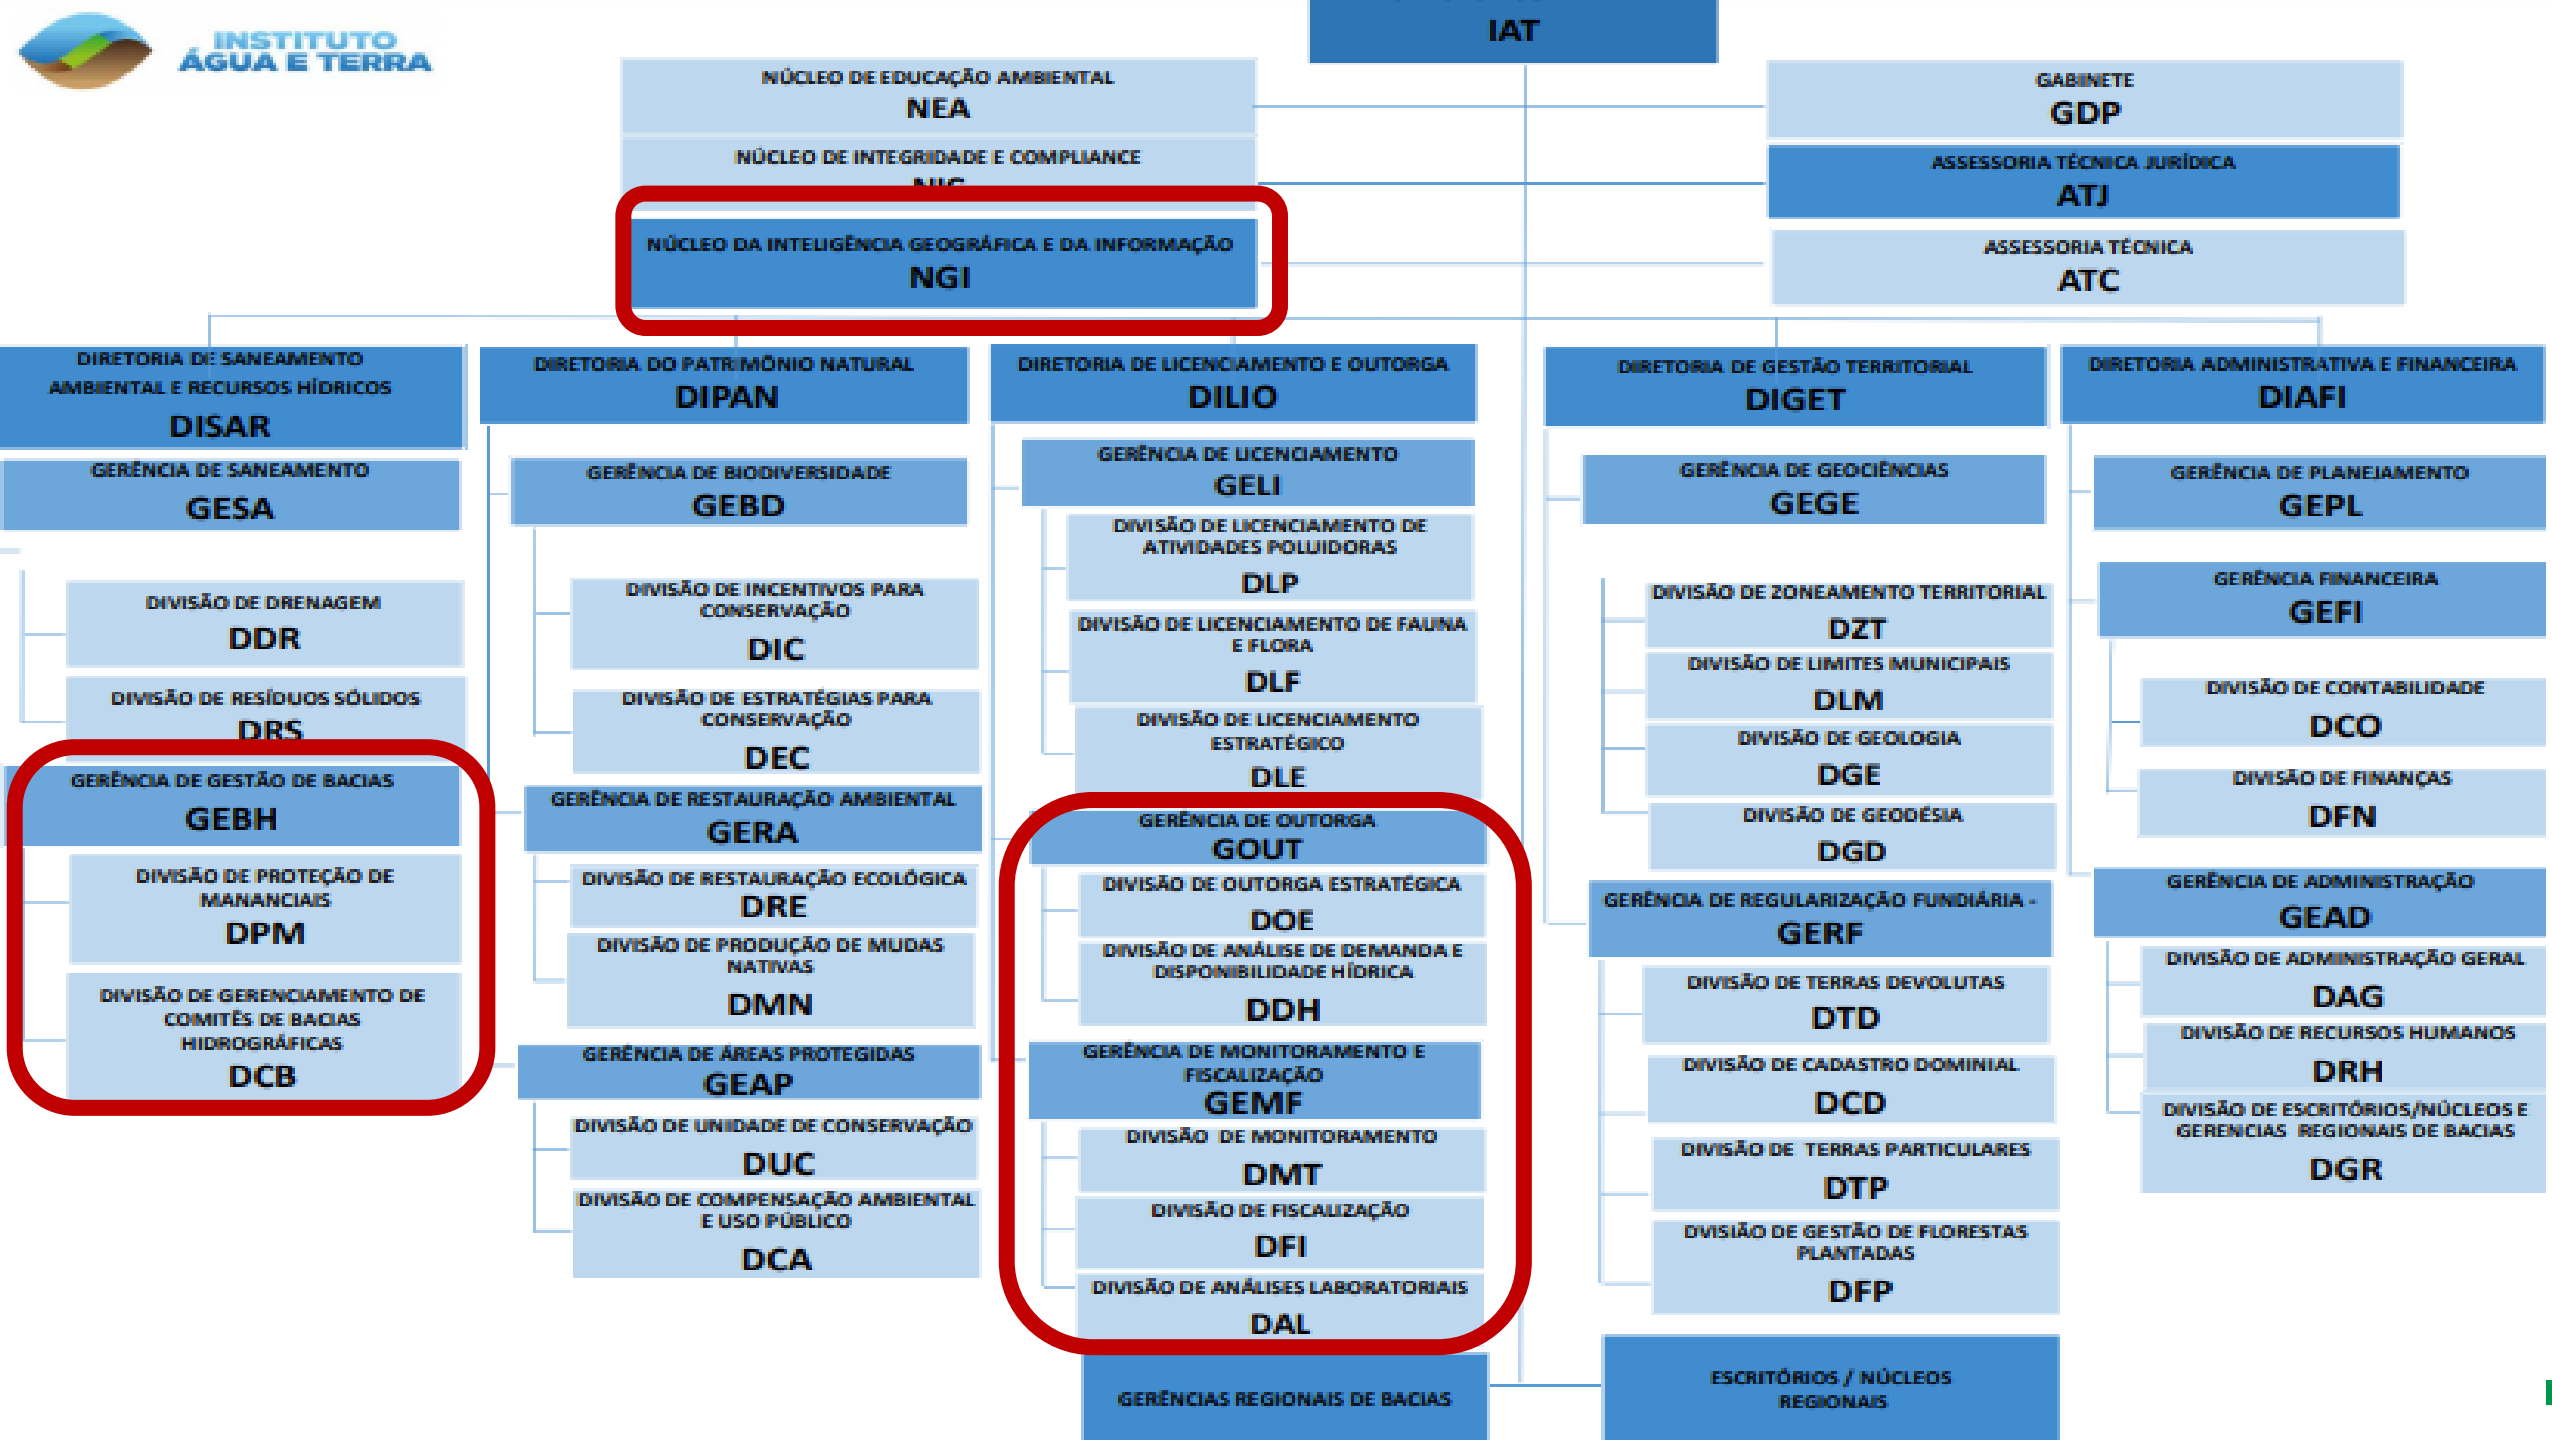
INSTITUTO ÁGUA E TERRA

IAT

NÚCLEO DE EDUCAÇÃO AMBIENTAL
NEA

NÚCLEO DE INTEGRIDADE E COMPLIANCE
NIC

NÚCLEO DA INTELIGÊNCIA GEOGRÁFICA E DA INFORMAÇÃO
NGI

GABINETE
GDP

ASSESSORIA TÉCNICA JURÍDICA
ATJ

ASSESSORIA TÉCNICA
ATC

DIRETORIA DE SANEAMENTO AMBIENTAL E RECURSOS HÍDRICOS
DISAR

GERÊNCIA DE SANEAMENTO
GESA

DIVISÃO DE DRENAGEM
DDR

DIVISÃO DE RESÍDUOS SÓLIDOS
DRS

GERÊNCIA DE GESTÃO DE BACIAS
GEBH

DIVISÃO DE PROTEÇÃO DE MANANCIAIS
DPM

DIVISÃO DE GERENCIAMENTO DE COMITÊS DE BACIAS HIDROGRÁFICAS
DCB

DIRETORIA DO PATRIMÔNIO NATURAL
DIPAN

GERÊNCIA DE BIODIVERSIDADE
GEBD

DIVISÃO DE INCENTIVOS PARA CONSERVAÇÃO
DIC

DIVISÃO DE ESTRATÉGIAS PARA CONSERVAÇÃO
DEC

GERÊNCIA DE RESTAURAÇÃO AMBIENTAL
GERA

DIVISÃO DE RESTAURAÇÃO ECOLÓGICA
DRE

DIVISÃO DE PRODUÇÃO DE MUDAS NATIVAS
DMN

GERÊNCIA DE ÁREAS PROTEGIDAS
GEAP

DIVISÃO DE UNIDADE DE CONSERVAÇÃO
DUC

DIVISÃO DE COMPENSAÇÃO AMBIENTAL E USO PÚBLICO
DCA

DIRETORIA DE LICENCIAMENTO E OUTORGA
DILIO

GERÊNCIA DE LICENCIAMENTO
GELI

DIVISÃO DE LICENCIAMENTO DE ATIVIDADES POLUIDORAS
DLP

DIVISÃO DE LICENCIAMENTO DE FAUNA E FLORA
DLF

DIVISÃO DE LICENCIAMENTO ESTRATÉGICO
DLE

GERÊNCIA DE OUTORGA
GOUT

DIVISÃO DE OUTORGA ESTRATÉGICA
DOE

DIVISÃO DE ANÁLISE DE DEMANDA E DISPONIBILIDADE HÍDRICA
DDH

GERÊNCIA DE MONITORAMENTO E FISCALIZAÇÃO
GEMF

DIVISÃO DE MONITORAMENTO
DMT

DIVISÃO DE FISCALIZAÇÃO
DFI

DIVISÃO DE ANÁLISES LABORATORIAIS
DAL

GERÊNCIAS REGIONAIS DE BACIAS

DIRETORIA DE GESTÃO TERRITORIAL
DIGET

GERÊNCIA DE GEOCIÊNCIAS
GEGE

DIVISÃO DE ZONEAMENTO TERRITORIAL
DZT

DIVISÃO DE LIMITES MUNICIPAIS
DLM

DIVISÃO DE GEOLOGIA
DGE

DIVISÃO DE GEODÉSIA
DGD

GERÊNCIA DE REGULARIZAÇÃO FUNDIÁRIA -
GERF

DIVISÃO DE TERRAS DEVOLUTAS
DTD

DIVISÃO DE CADASTRO DOMINIAL
DCD

DIVISÃO DE TERRAS PARTICULARES
DTP

DIVISIÃO DE GESTÃO DE FLORESTAS PLANTADAS
DFP

ESCRITÓRIOS / NÚCLEOS REGIONAIS

DIRETORIA ADMINISTRATIVA E FINANCEIRA
DIAFI

GERÊNCIA DE PLANEJAMENTO
GEPL

GERÊNCIA FINANCEIRA
GEFI

DIVISÃO DE CONTABILIDADE
DCO

DIVISÃO DE FINANÇAS
DFN

GERÊNCIA DE ADMINISTRAÇÃO
GEAD

DIVISÃO DE ADMINISTRAÇÃO GERAL
DAG

DIVISÃO DE RECURSOS HUMANOS
DRH

DIVISÃO DE ESCRITÓRIOS/NÚCLEOS E GERENCIAS REGIONAIS DE BACIAS
DGR